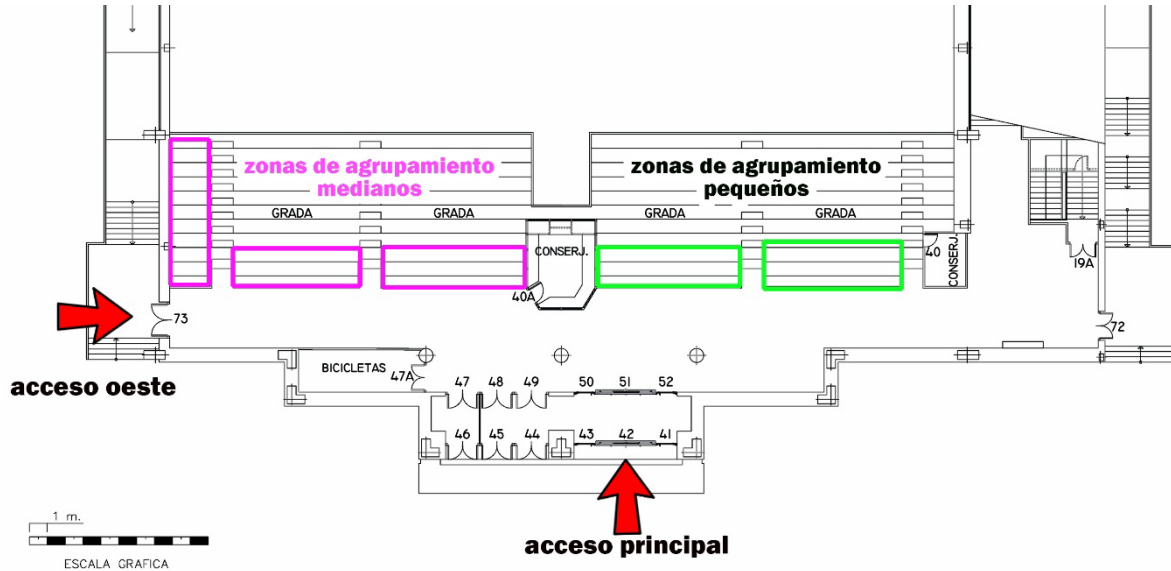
zonas de agrupamiento medianos

zonas de agrupamiento pequeños

GRADA

GRADA

GRADA

GRADA

CONSERJ.

40

CONSERJ.

19A

40A

73

72

acceso oeste

BICICLETAS

47A

47

48

49

50

51

52

46

45

44

43

42

41

1 m.

ESCALA GRAFICA

acceso principal